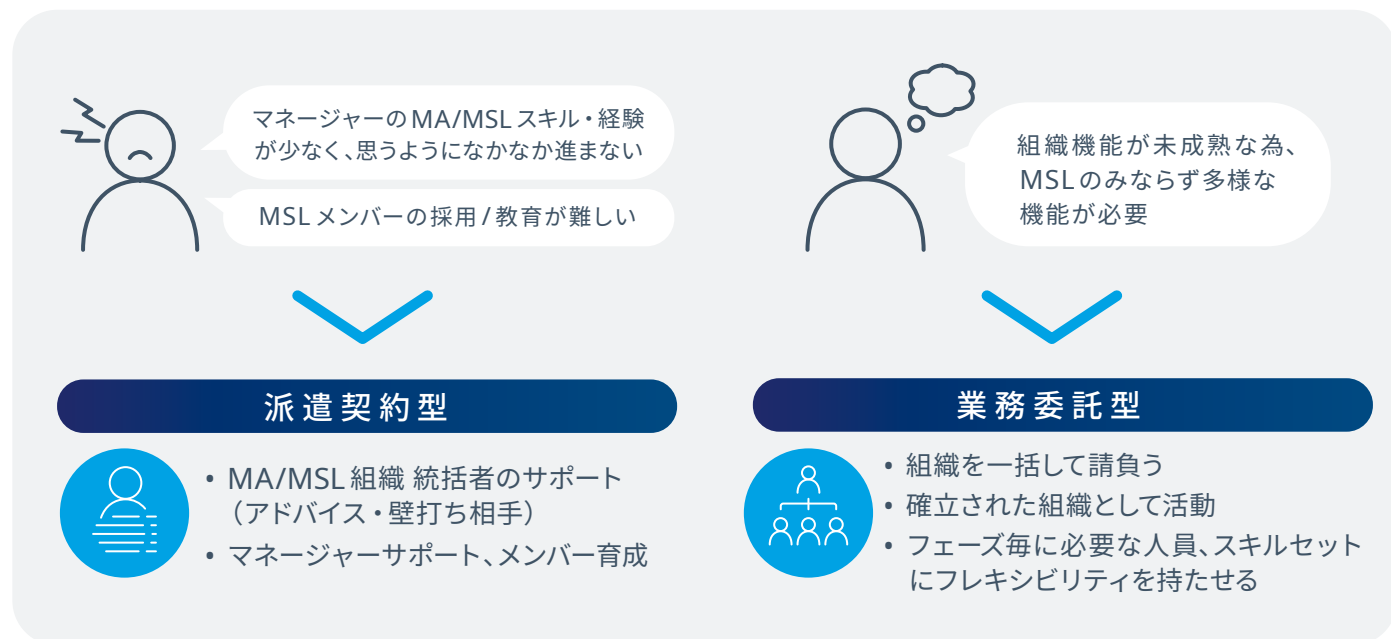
マネージャーのMA/MSLスキル・経験が少なく、思うようになかなか進まない

MSLメンバーの採用/教育が難しい

組織機能が未成熟な為、MSLのみならず多様な機能が必要

派遣契約型

• MA/MSL組織 統括者のサポート（アドバイス・壁打ち相手）
• マネージャーサポート、メンバー育成

業務委託型

• 組織を一括して請負う
• 確立された組織として活動
• フェーズ毎に必要な人員、スキルセットにフレキシビリティを持たせる